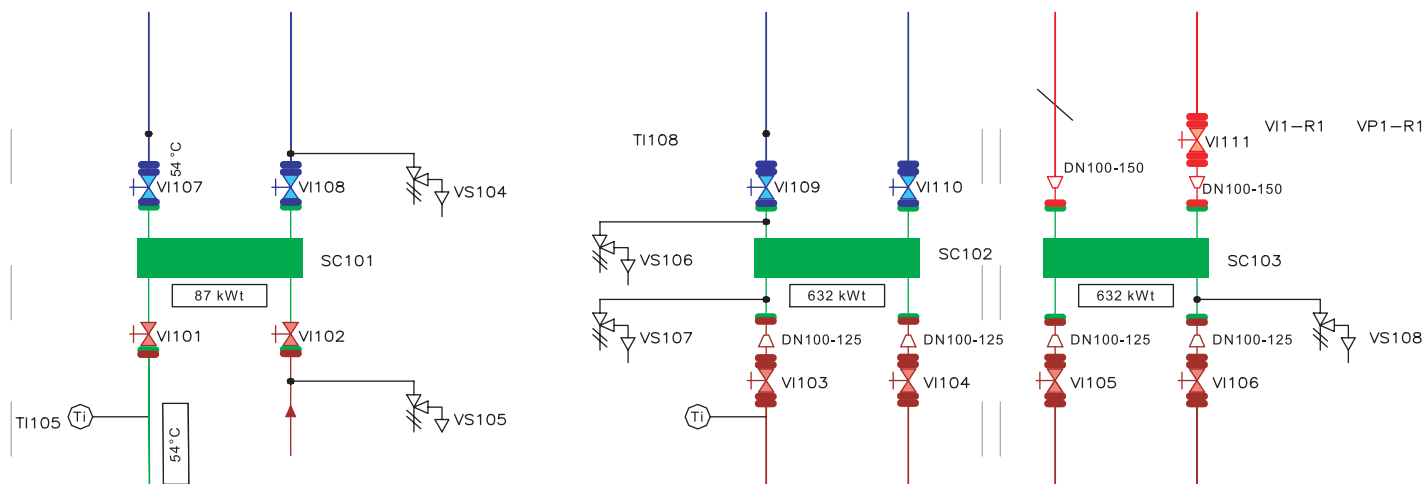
54 °C
VI107
VI108
VS104
SC101
87 kWt
VI101
VI102
VS105
TI105
Ti
54°C

TI108
VI109
VI110
VS106
SC102
632 kWt
VS107
DN100-125
DN100-125
VI103
VI104
Ti

VI1-R1
VP1-R1
DN100-150
VI111
DN100-150
SC103
632 kWt
VS108
DN100-125
DN100-125
VI105
VI106